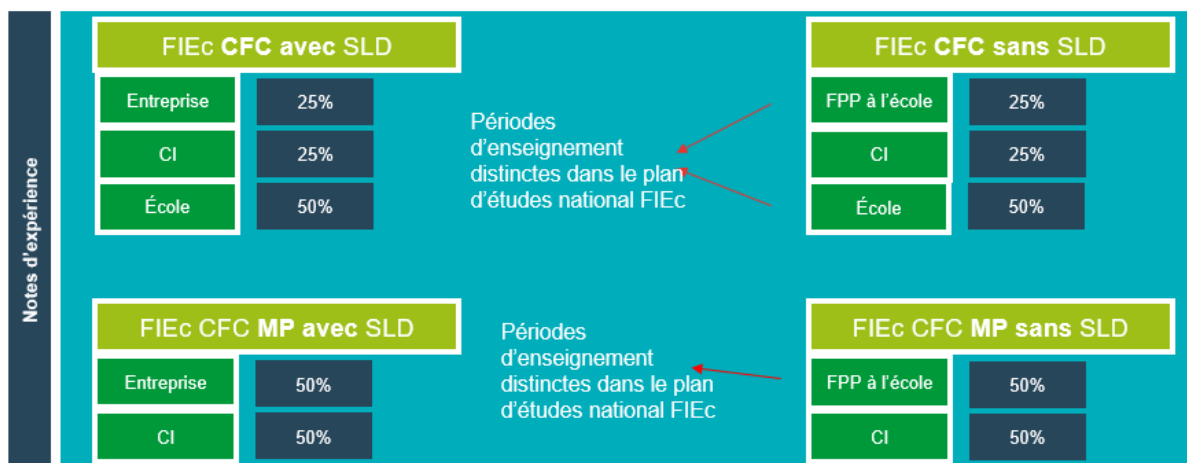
Notes d'expérience

FIEc **CFC avec** SLD

| Entreprise | 25% |
|---|---|
| CI | 25% |
| École | 50% |

Périodes d'enseignement distinctes dans le plan d'études national FIEc

FIEc **CFC sans** SLD

| FPP à l'école | 25% |
|---|---|
| CI | 25% |
| École | 50% |

FIEc CFC **MP avec** SLD

| Entreprise | 50% |
|---|---|
| CI | 50% |

Périodes d'enseignement distinctes dans le plan d'études national FIEc

FIEc CFC **MP sans** SLD

| FPP à l'école | 50% |
|---|---|
| CI | 50% |